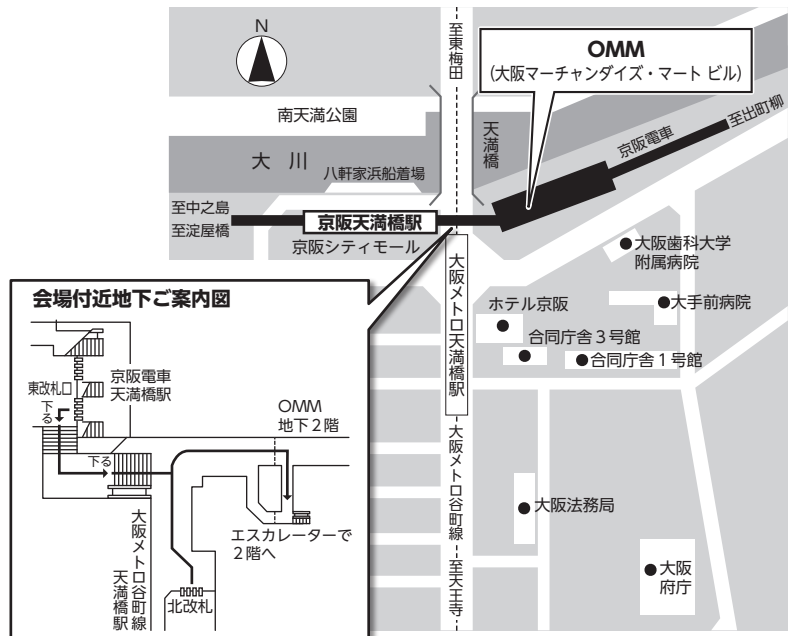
N

至東梅田

OMM
（大阪マーチャンダイズ・マート ビル）

南天満公園

大　川

八軒家浜船着場

天満橋

京阪電車

至出町柳

至中之島

至淀屋橋

京阪天満橋駅

京阪シティモール

●大阪歯科大学附属病院

大阪メトロ天満橋駅

会場付近地下ご案内図

ホテル京阪

●

●大手前病院

合同庁舎３号館

●

●合同庁舎１号館

京阪電車天満橋駅

東改札口

下る

OMM
地下２階

下る

大阪メトロ谷町線

大阪メトロ谷町線天満橋駅

●大阪法務局

エスカレーターで２階へ

●大阪府庁

北改札

至天王寺